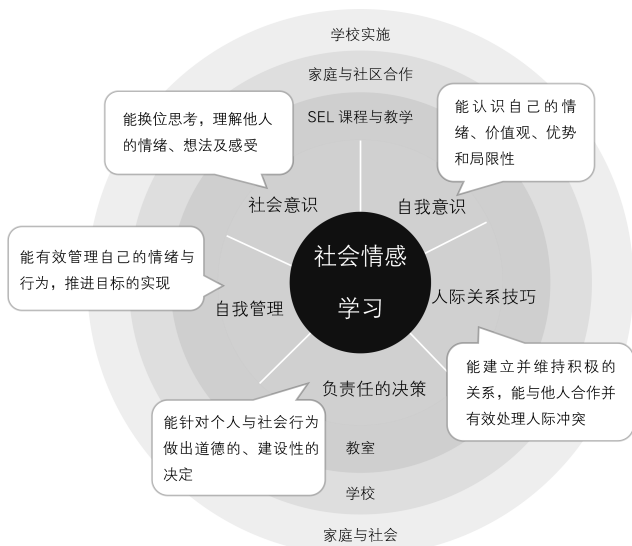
学校实施

家庭与社区合作

SEL 课程与教学

能换位思考，理解他人的情绪、想法及感受

能认识自己的情绪、价值观、优势和局限性

社会意识

自我意识

能有效管理自己的情绪与行为，推进目标的实现

社会情感学习

自我管理

人际关系技巧

能建立并维持积极的关系，能与他人合作并有效处理人际冲突

负责任的决策

能针对个人与社会行为做出道德的、建设性的决定

教室

学校

家庭与社会